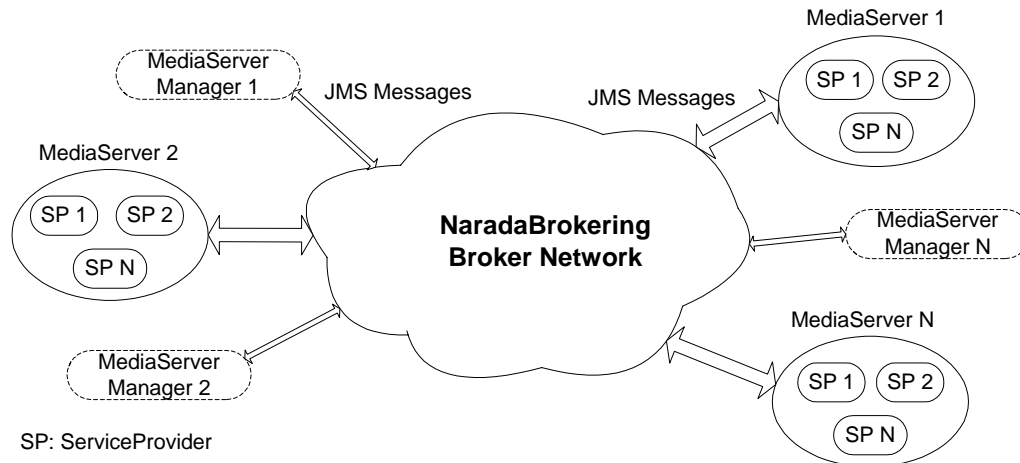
MediaServer Manager 1

JMS Messages

MediaServer 1

JMS Messages

SP 1

SP 2

SP N

MediaServer 2

SP 1

SP 2

SP N

NaradaBrokering Broker Network

MediaServer Manager N

MediaServer N

MediaServer Manager 2

SP 1

SP 2

SP N

SP: ServiceProvider